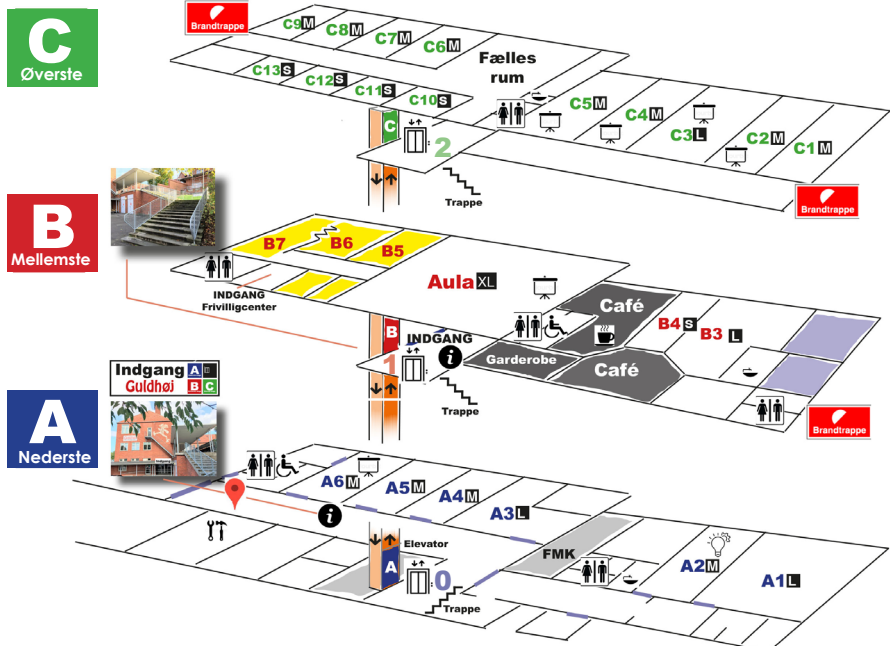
C
Øverste

Brandtrappe

C9 M
C8 M
C7 M
C6 M
Fælles rum
C13 S
C12 S
C11 S
C10 S
C5 M
C4 M
C3 L
C2 M
C1 M
C
2
Trappe
Brandtrappe

B
Mellemste

B7
B6
B5
Aula XL
INDGANG Frivilligcenter
Café
B4 S
B3 L
B
INDGANG
1
Garderobe
Café
Trappe
Brandtrappe

Indgang A B
Guldhøj B C

A
Nederste

A6 M
A5 M
A4 M
A3 L
Elevator
FMK
A
0
Trappe
A2 M
A1 L